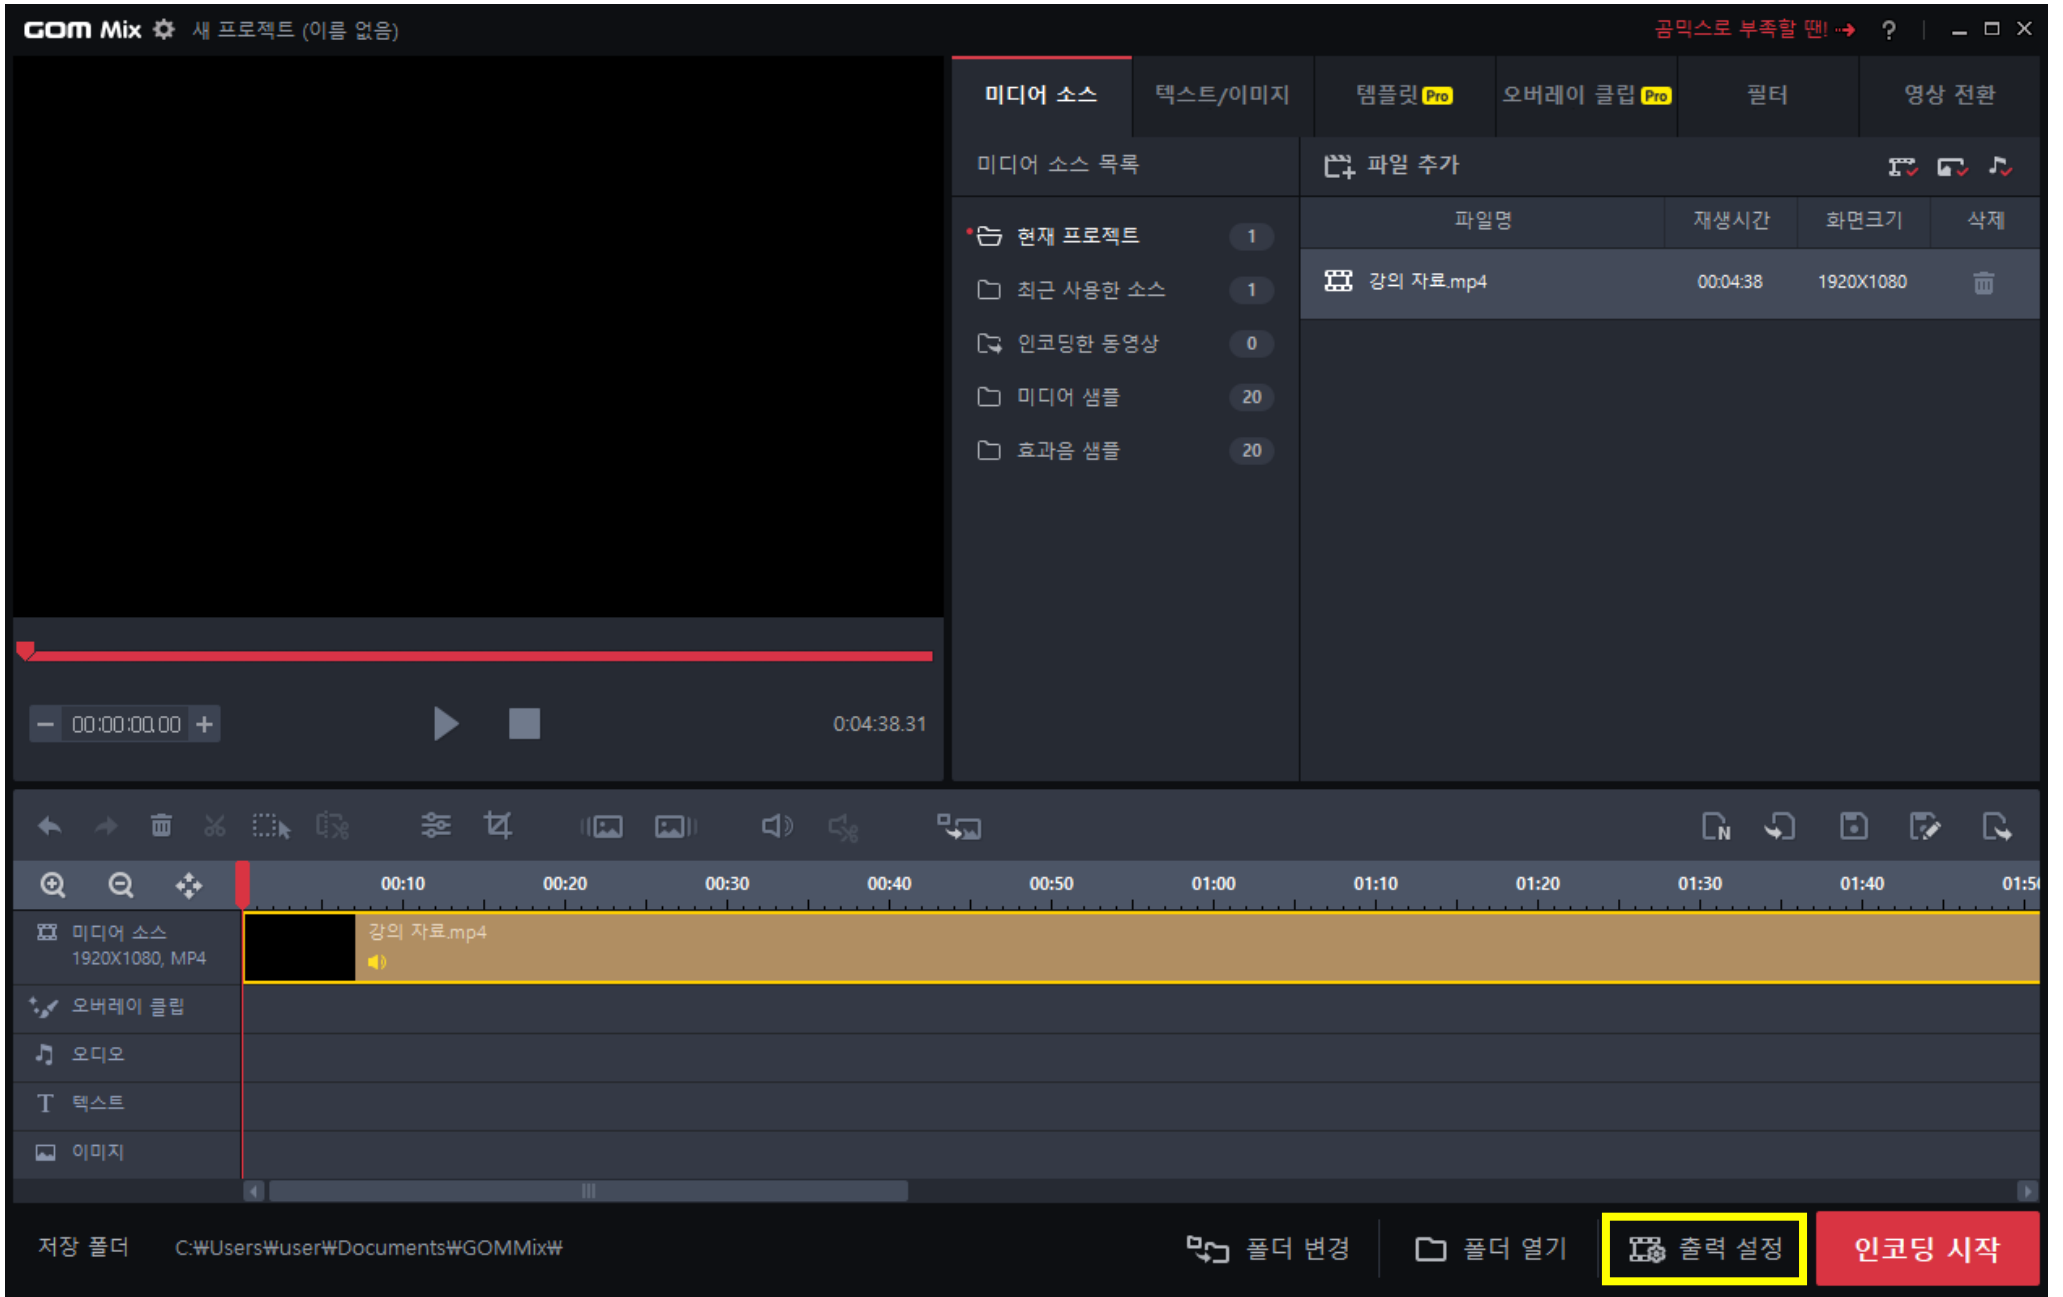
GOM Mix 새 프로젝트 (이름 없음)

곰믹스로 부족할 땐! ? – □ ×

미디어 소스 텍스트/이미지 템플릿 Pro 오버레이 클립 Pro 필터 영상 전환

미디어 소스 목록

파일 추가

현재 프로젝트 1
최근 사용한 소스 1
인코딩한 동영상 0
미디어 샘플 20
효과음 샘플 20

| 파일명 | 재생시간 | 화면크기 | 삭제 |
|---|---|---|---|
| 강의 자료.mp4 | 00:04:38 | 1920X1080 | |

– 00:00:00.00 +

0:04:38.31

00:10 00:20 00:30 00:40 00:50 01:00 01:10 01:20 01:30 01:40 01:5

미디어 소스
1920X1080, MP4

강의 자료.mp4

오버레이 클립
오디오
텍스트
이미지

저장 폴더 C:₩Users₩user₩Documents₩GOMMix₩

폴더 변경 폴더 열기 출력 설정 인코딩 시작